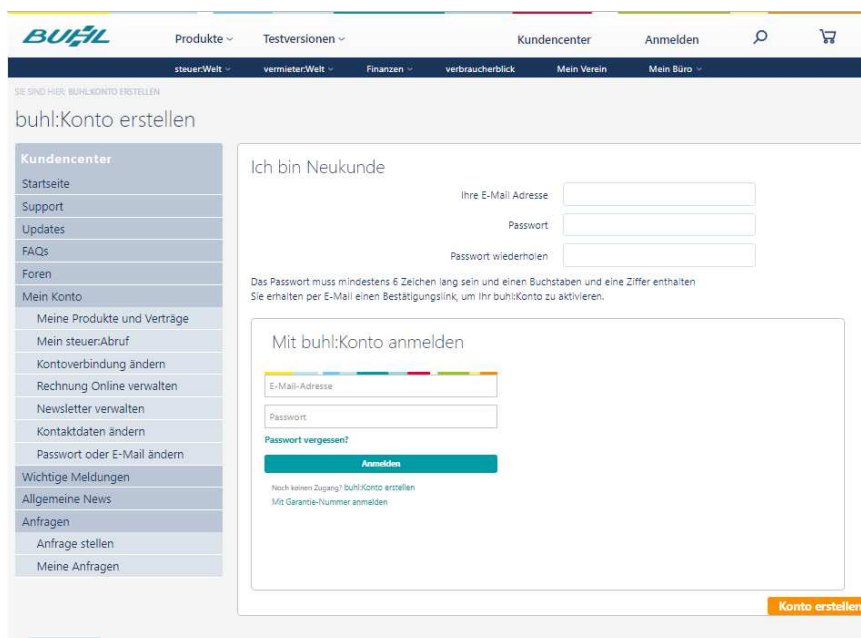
BUHL

Produkte Testversionen Kundencenter Anmelden

steuer:Welt vermieter:Welt Finanzen verbraucherblick Mein Verein Mein Büro

SIE SIND HIER: BUHL:KONTO ERSTELLEN

buhl:Konto erstellen

Kundencenter
Startseite
Support
Updates
FAQs
Foren
Mein Konto
Meine Produkte und Verträge
Mein steuer:Abruf
Kontoverbindung ändern
Rechnung Online verwalten
Newsletter verwalten
Kontaktdaten ändern
Passwort oder E-Mail ändern
Wichtige Meldungen
Allgemeine News
Anfragen
Anfrage stellen
Meine Anfragen

Ich bin Neukunde

Ihre E-Mail Adresse

Passwort

Passwort wiederholen

Das Passwort muss mindestens 6 Zeichen lang sein und einen Buchstaben und eine Ziffer enthalten
Sie erhalten per E-Mail einen Bestätigungslink, um Ihr buhl:Konto zu aktivieren.

Mit buhl:Konto anmelden

E-Mail-Adresse

Passwort

Passwort vergessen?

Anmelden

Noch keinen Zugang? buhl:Konto erstellen
Mit Garantie-Nummer anmelden

Konto erstellen